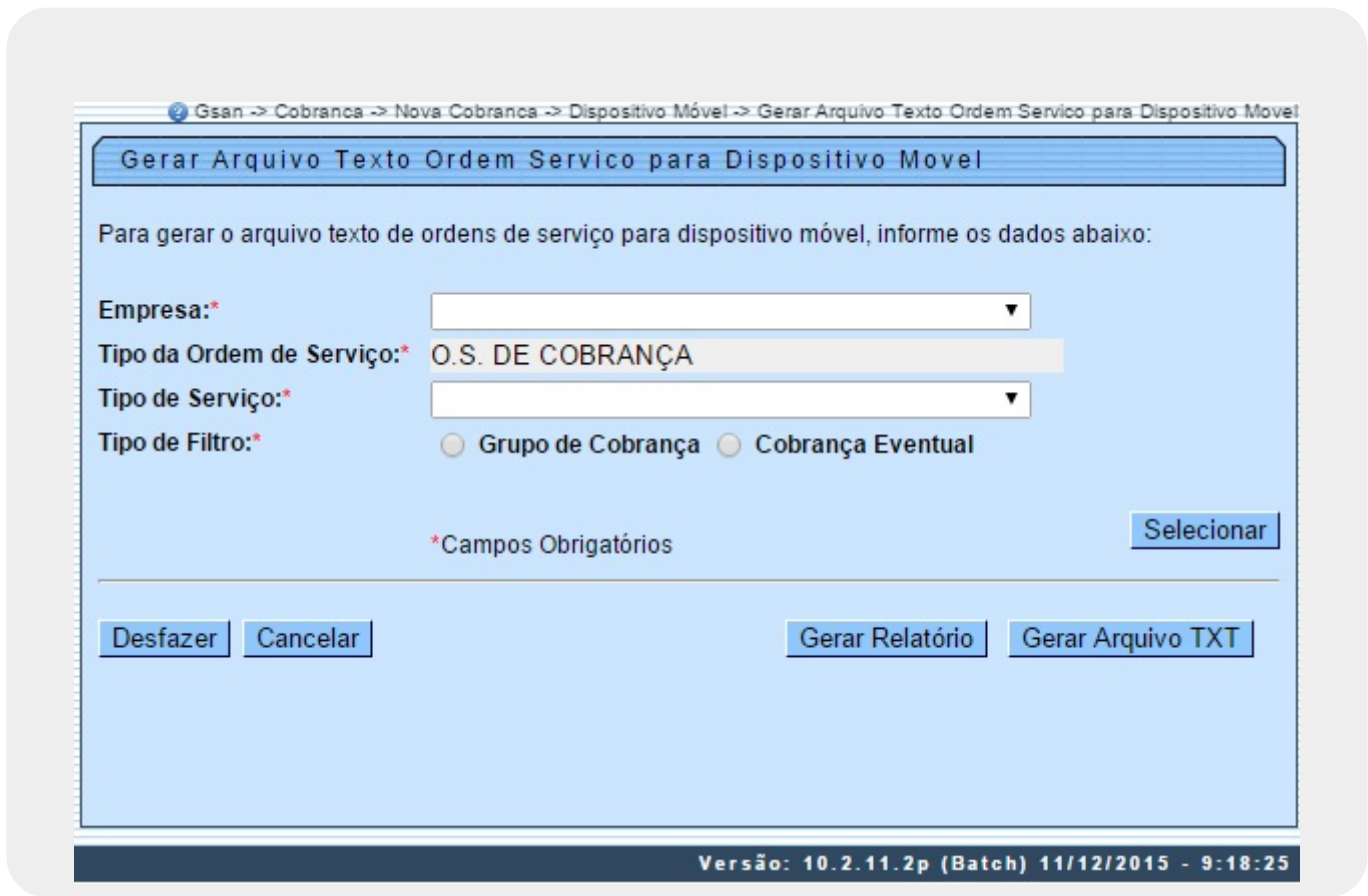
Gsan -> Cobranca -> Nova Cobranca -> Dispositivo Móvel -> Gerar Arquivo Texto Ordem Servico para Dispositivo Movel

Gerar Arquivo Texto Ordem Servico para Dispositivo Movel

Para gerar o arquivo texto de ordens de serviço para dispositivo móvel, informe os dados abaixo:

Empresa:*

Tipo da Ordem de Serviço:* O.S. DE COBRANÇA

Tipo de Serviço:*

Tipo de Filtro:* Grupo de Cobrança Cobrança Eventual

Selecionar

*Campos Obrigatórios

Desfazer Cancelar Gerar Relatório Gerar Arquivo TXT

Versão: 10.2.11.2p (Batch) 11/12/2015 - 9:18:25